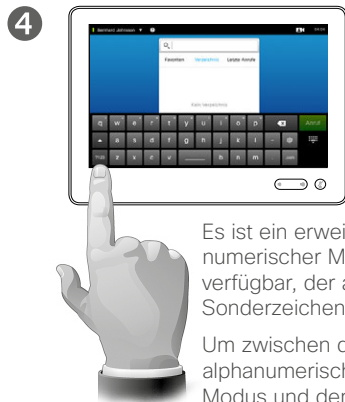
4

Bernhard Johnsson

Favoriten Verzeichnis Letzte Anrufe

Kein Verzeichnis

q w e r t y u i o p

a s d f g h j k l

z x c v b n m

Anruf

Es ist ein erwei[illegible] numerischer M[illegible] verfügbar, der a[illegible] Sonderzeichen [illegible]

Um zwischen d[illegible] alphanumerisch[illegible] Modus und der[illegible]